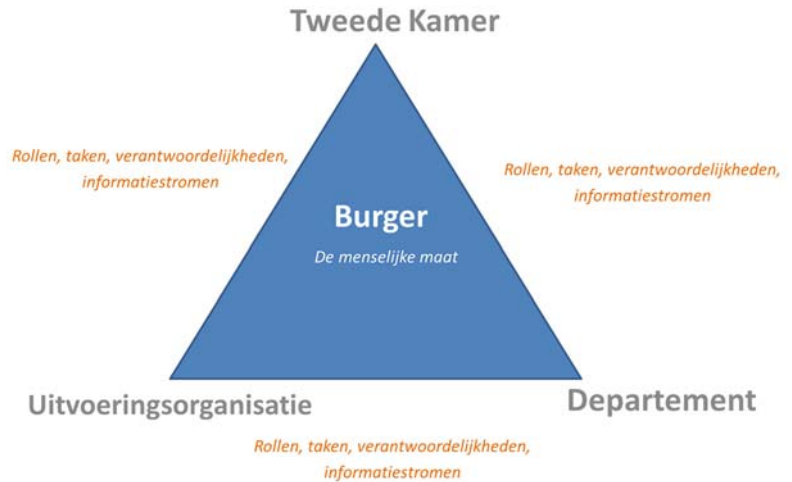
Tweede Kamer

Rollen, taken, verantwoordelijkheden, informatiestromen

Rollen, taken, verantwoordelijkheden, informatiestromen

Burger

De menselijke maat

Uitvoeringsorganisatie

Departement

Rollen, taken, verantwoordelijkheden, informatiestromen